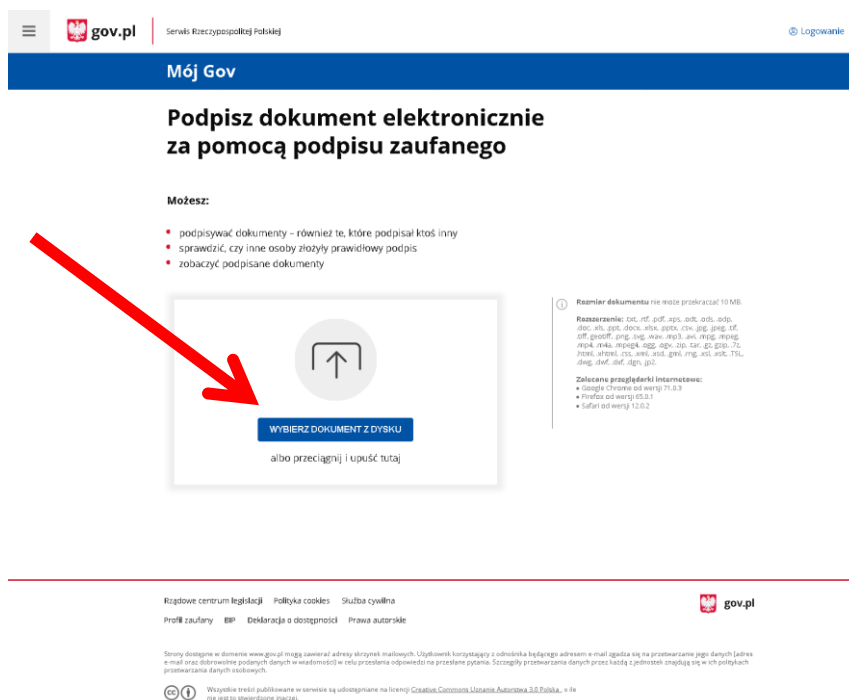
gov.pl Serwis Rzeczypospolitej Polskiej

Logowanie

Mój Gov

Podpisz dokument elektronicznie za pomocą podpisu zaufanego

Możesz:

- podpisywać dokumenty – również te, które podpisał ktoś inny
- sprawdzić, czy inne osoby złożyły prawidłowy podpis
- zobaczyć podpisane dokumenty

WYBIERZ DOKUMENT Z DYSKU

albo przeciągnij i upuść tutaj

Rozmiar dokumentu nie może przekraczać 10 MB.

Rozszerzenie: .txt, .rtf, .pdf, .xps, .odt, .ods, .odp, .doc, .xls, .ppt, .docx, .xlsx, .pptx, .csv, .jpg, .jpeg, .tif, .tiff, .geotiff, .png, .svg, .wav, .mp3, .avi, .mpg, .mpeg, .mp4, .m4a, .mpeg4, .ogg, .ogv, .zip, .tar, .gz, .gzip, .7z, .html, .xhtml, .css, .xml, .xsd, .gml, .rng, .xsl, .xslt, .TSL, .dwg, .dwf, .dxf, .dgn, .jp2.

Zalecane przeglądarki internetowe:
• Google Chrome od wersji 71.0.3
• Firefox od wersji 65.0.1
• Safari od wersji 12.0.2

Rządowe centrum legislacji Polityka cookies Służba cywilna
Profil zaufany BIP Deklaracja o dostępności Prawa autorskie

gov.pl

Strony dostępne w domenie www.gov.pl mogą zawierać adresy skrzynek mailowych. Użytkownik korzystający z odnośnika będącego adresem e-mail zgadza się na przetwarzanie jego danych (adres e-mail oraz dobrowolnie podanych danych w wiadomości) w celu przesłania odpowiedzi na przesłane pytanie. Szczegóły przetwarzania danych przez każdą z jednostek znajdują się w ich politykach przetwarzania danych osobowych.

Wszystkie treści publikowane w serwisie są udostępniane na licencji Creative Commons Uznanie Autorstwa 3.0 Polska, o ile nie jest to stwierdzone inaczej.